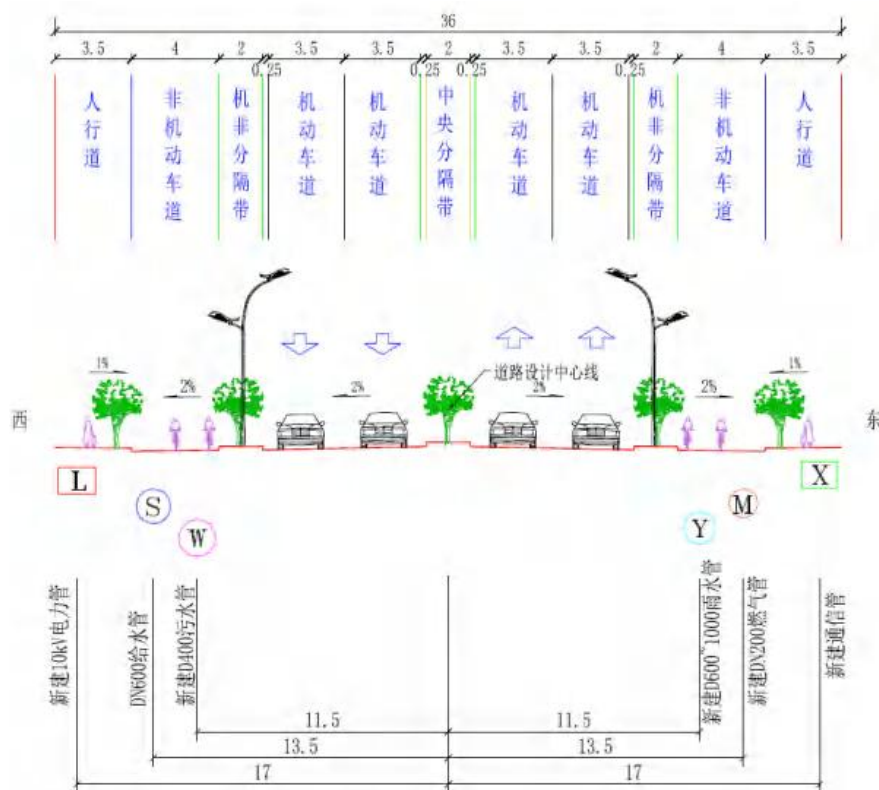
36

3.5 4 2 0.25 3.5 3.5 0.25 2 0.25 3.5 3.5 0.25 2 4 3.5

人行道 | 非机动车道 | 机非分隔带 | 机动车道 | 机动车道 | 中央分隔带 | 机动车道 | 机动车道 | 机非分隔带 | 非机动车道 | 人行道

1% 2% 2% 道路设计中心线 2% 2% 1%

西

东

L S W Y M X

新建10kV电力管
DN600给水管
新建D400污水管
新建D600~1000雨水管
新建DN200燃气管
新建通信管

11.5 11.5
13.5 13.5
17 17